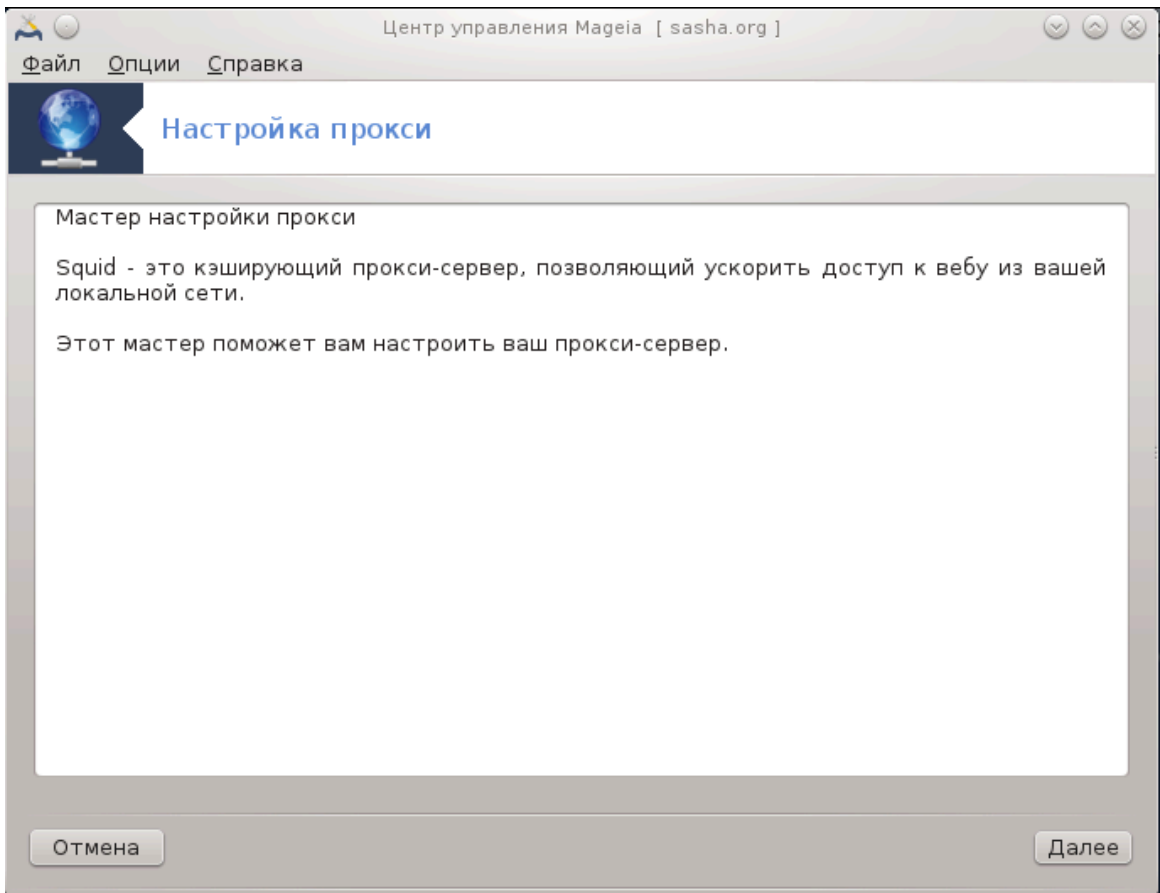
Центр управления Mageia [ sasha.org ]

Файл Опции Справка

Настройка прокси

Мастер настройки прокси

Squid - это кэширующий прокси-сервер, позволяющий ускорить доступ к вебу из вашей локальной сети.

Этот мастер поможет вам настроить ваш прокси-сервер.

Отмена

Далее